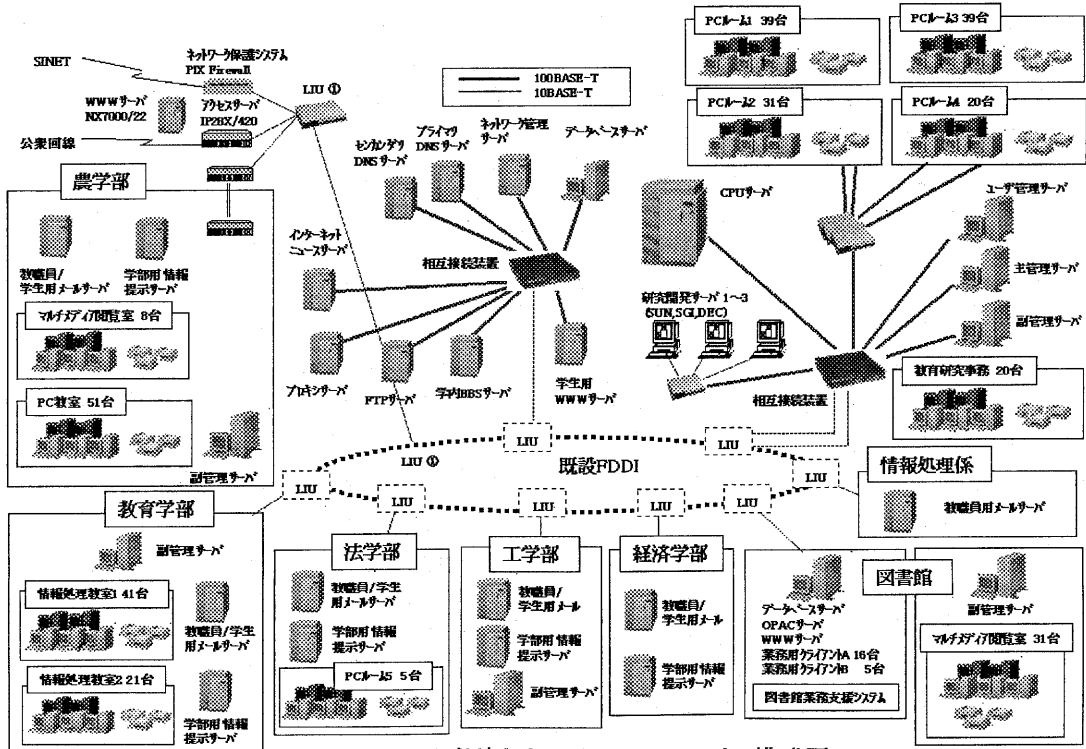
SINET

ネットワーク保護システム
PIX Firewall

WWWサーバ
NX7000/22

アクセスサーバ
IP28X/420

公衆回線

LIU ①

100BASE-T
10BASE-T

PCルーム1 39台
PCルーム3 39台
PCルーム2 31台
PCルーム4 20台

セカンダリ
DNSサーバ

プライマリ
DNSサーバ

ネットワーク管理
サーバ

データベースサーバ

CPUサーバ

ユーザ管理サーバ

農学部

教職員/
学生用メールサーバ

学部用 情報
提示サーバ

マルチメディア閲覧室 8台

PC教室 51台

副管理サーバ

インターネット
ニュースサーバ

相互接続装置

研究開発サーバ 1～3
(SUN,SGI,DEC)

主管理サーバ

副管理サーバ

教育研究事務 20台

プロキシサーバ

FTPサーバ

学内BBSサーバ

学生用
WWWサーバ

相互接続装置

LIU
LIU
LIU ②
既設FDDI
LIU
LIU
LIU
LIU
LIU
LIU

情報処理係

教職員用メールサーバ

教育学部

副管理サーバ

情報処理教室1 41台

教職員/学生
用メールサーバ

情報処理教室2 21台

学部用 情報
提示サーバ

法学部

教職員/学生
用メールサーバ

学部用 情報
提示サーバ

PCルーム5 5台

工学部

教職員/
学生用メール

学部用 情報
提示サーバ

副管理サーバ

経済学部

教職員/
学生用メール

学部用 情報
提示サーバ

図書館

データベースサーバ
OPACサーバ
WWWサーバ
業務用クライアントA 16台
業務用クライアントB 5台

図書館業務支援システム

副管理サーバ

マルチメディア閲覧室 31台